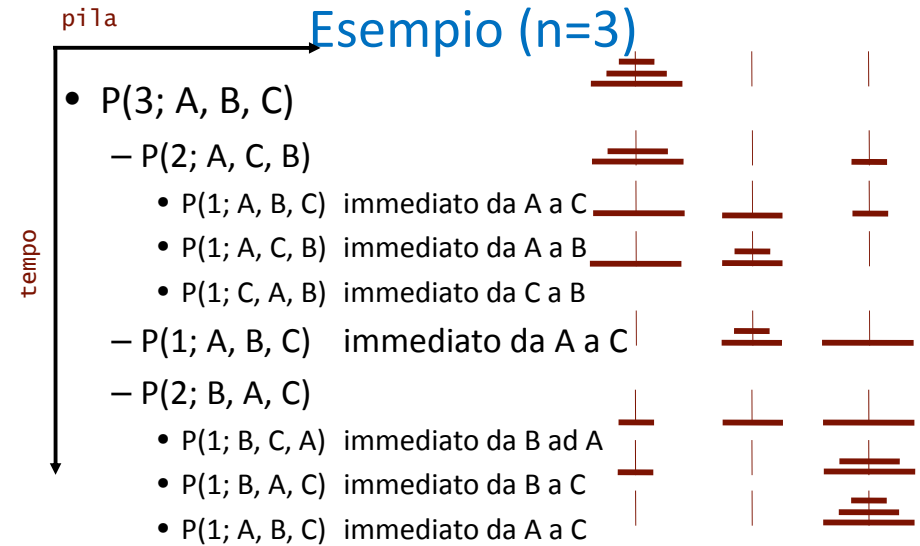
pila

Esempio (n=3)

tempo

- P(3; A, B, C)
  - P(2; A, C, B)
    - P(1; A, B, C) immediato da A a C
    - P(1; A, C, B) immediato da A a B
    - P(1; C, A, B) immediato da C a B
  - P(1; A, B, C) immediato da A a C
  - P(2; B, A, C)
    - P(1; B, C, A) immediato da B ad A
    - P(1; B, A, C) immediato da B a C
    - P(1; A, B, C) immediato da A a C